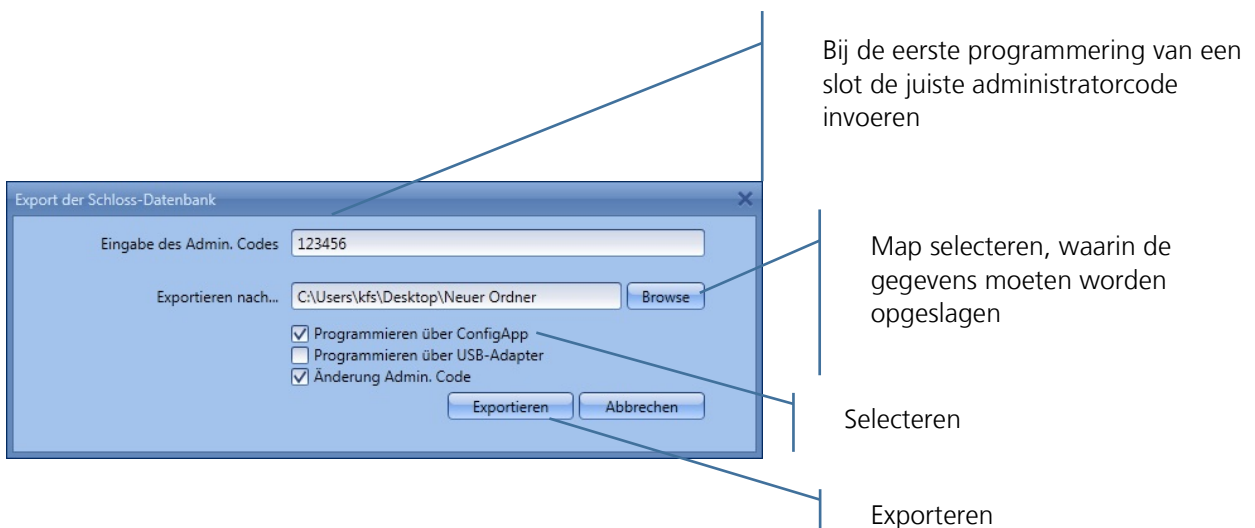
Bij de eerste programmering van een slot de juiste administratorcode invoeren

Export der Schloss-Datenbank

Eingabe des Admin. Codes 123456

Exportieren nach... C:\Users\kfs\Desktop\Neuer Ordner Browse

Map selecteren, waarin de gegevens moeten worden opgeslagen

☑ Programmieren über ConfigApp
☐ Programmieren über USB-Adapter
☑ Änderung Admin. Code

Exportieren Abbrechen

Selecteren

Exporteren